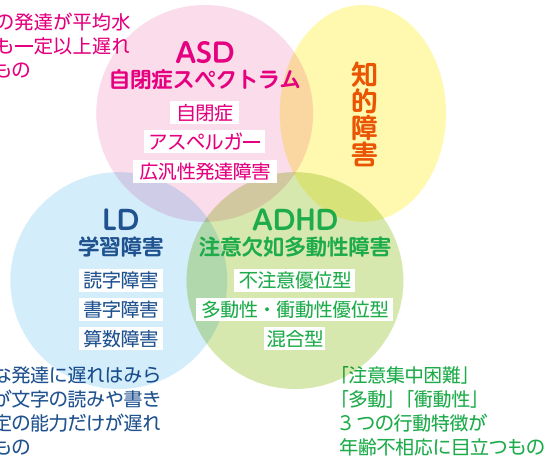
の発達が平均水
も一定以上遅れ
もの

ASD
自閉症スペクトラム
自閉症
アスペルガー
広汎性発達障害

知的障害

LD
学習障害
読字障害
書字障害
算数障害

ADHD
注意欠如多動性障害
不注意優位型
多動性・衝動性優位型
混合型

な発達に遅れはみら
が文字の読みや書き
定の能力だけが遅れ
もの

「注意集中困難」
「多動」「衝動性」
3 つの行動特徴が
年齢不相応に目立つもの